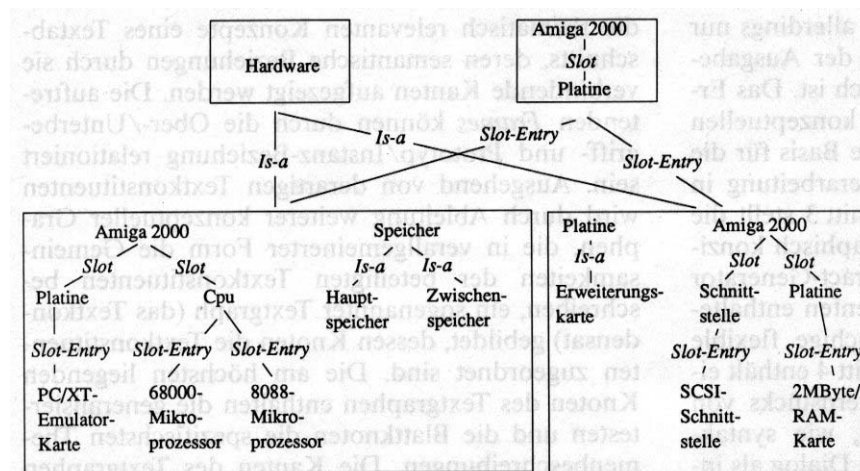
Amiga 2000
Slot
Platine

Hardware

Is-a
Slot-Entry
Is-a
Slot-Entry

Amiga 2000
Slot
Slot
Platine
Cpu
Slot-Entry
Slot-Entry
Slot-Entry
PC/XT-Emulator-Karte
68000-Mikroprozessor
8088-Mikroprozessor

Speicher
Is-a
Is-a
Hauptspeicher
Zwischenspeicher

Platine
Is-a
Erweiterungskarte

Amiga 2000
Slot
Slot
Schnittstelle
Platine
Slot-Entry
Slot-Entry
SCSI-Schnittstelle
2MByte/
RAM-Karte